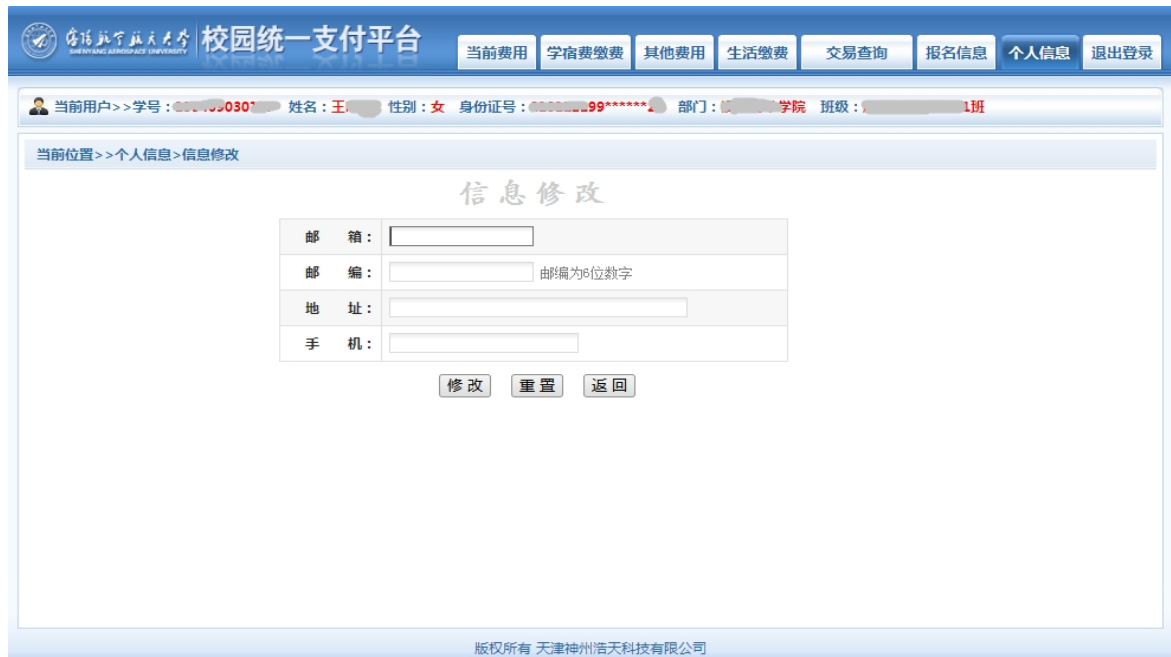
沈阳航空航天大学 SHENYANG AEROSPACE UNIVERSITY 校园统一支付平台

当前费用 学宿费缴费 其他费用 生活缴费 交易查询 报名信息 个人信息 退出登录

当前用户>>学号：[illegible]0301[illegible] 姓名：王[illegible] 性别：女 身份证号：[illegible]99******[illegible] 部门：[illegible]学院 班级：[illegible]1班

当前位置>>个人信息>信息修改

信息修改

| | |
|---|---|
| 邮　箱： | |
| 邮　编： | 邮编为6位数字 |
| 地　址： | |
| 手　机： | |

修改 重置 返回

版权所有 天津神州浩天科技有限公司